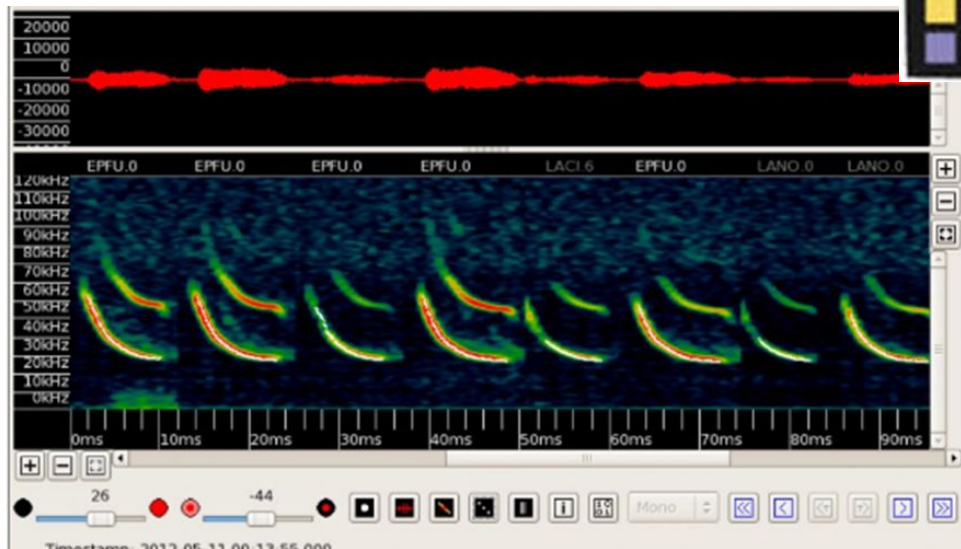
20000
10000
0
-10000
-20000
-30000

EPFU.0 EPFU.0 EPFU.0 EPFU.0 LACI.6 EPFU.0 LANO.0 LANO.0

120kHz
110kHz
100kHz
90kHz
80kHz
70kHz
60kHz
50kHz
40kHz
30kHz
20kHz
10kHz
0kHz

0ms 10ms 20ms 30ms 40ms 50ms 60ms 70ms 80ms 90ms

26
-44
Mono

Timestamp: 2012-05-11 00:13:55.000